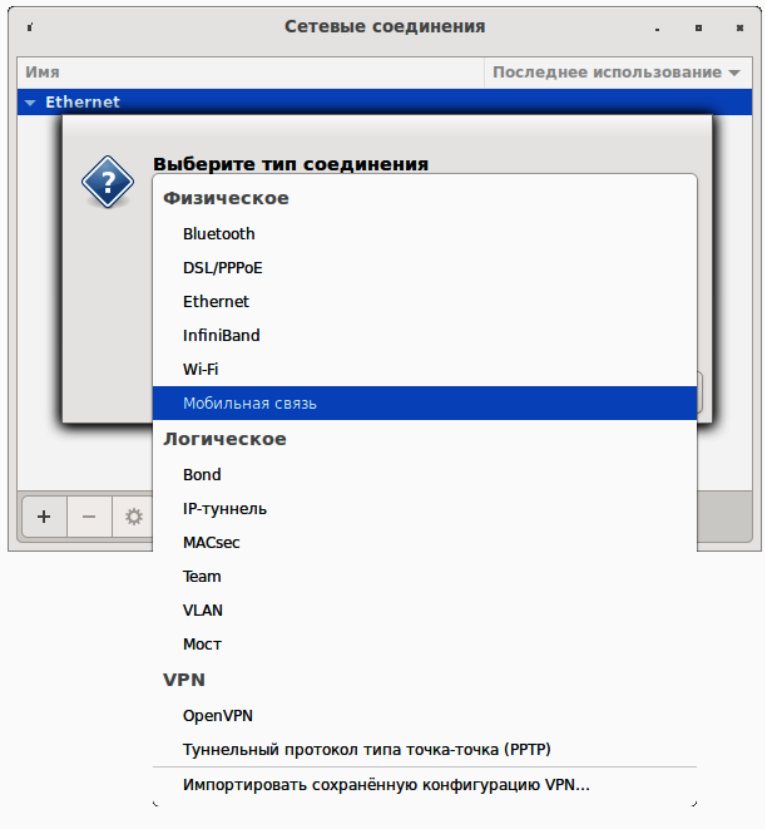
Сетевые соединения

Имя | Последнее использование

Ethernet

Выберите тип соединения

Физическое
Bluetooth
DSL/PPPoE
Ethernet
InfiniBand
Wi-Fi
Мобильная связь

Логическое
Bond
IP-туннель
MACsec
Team
VLAN
Мост

VPN
OpenVPN
Туннельный протокол типа точка-точка (PPTP)

Импортировать сохранённую конфигурацию VPN...

+ −